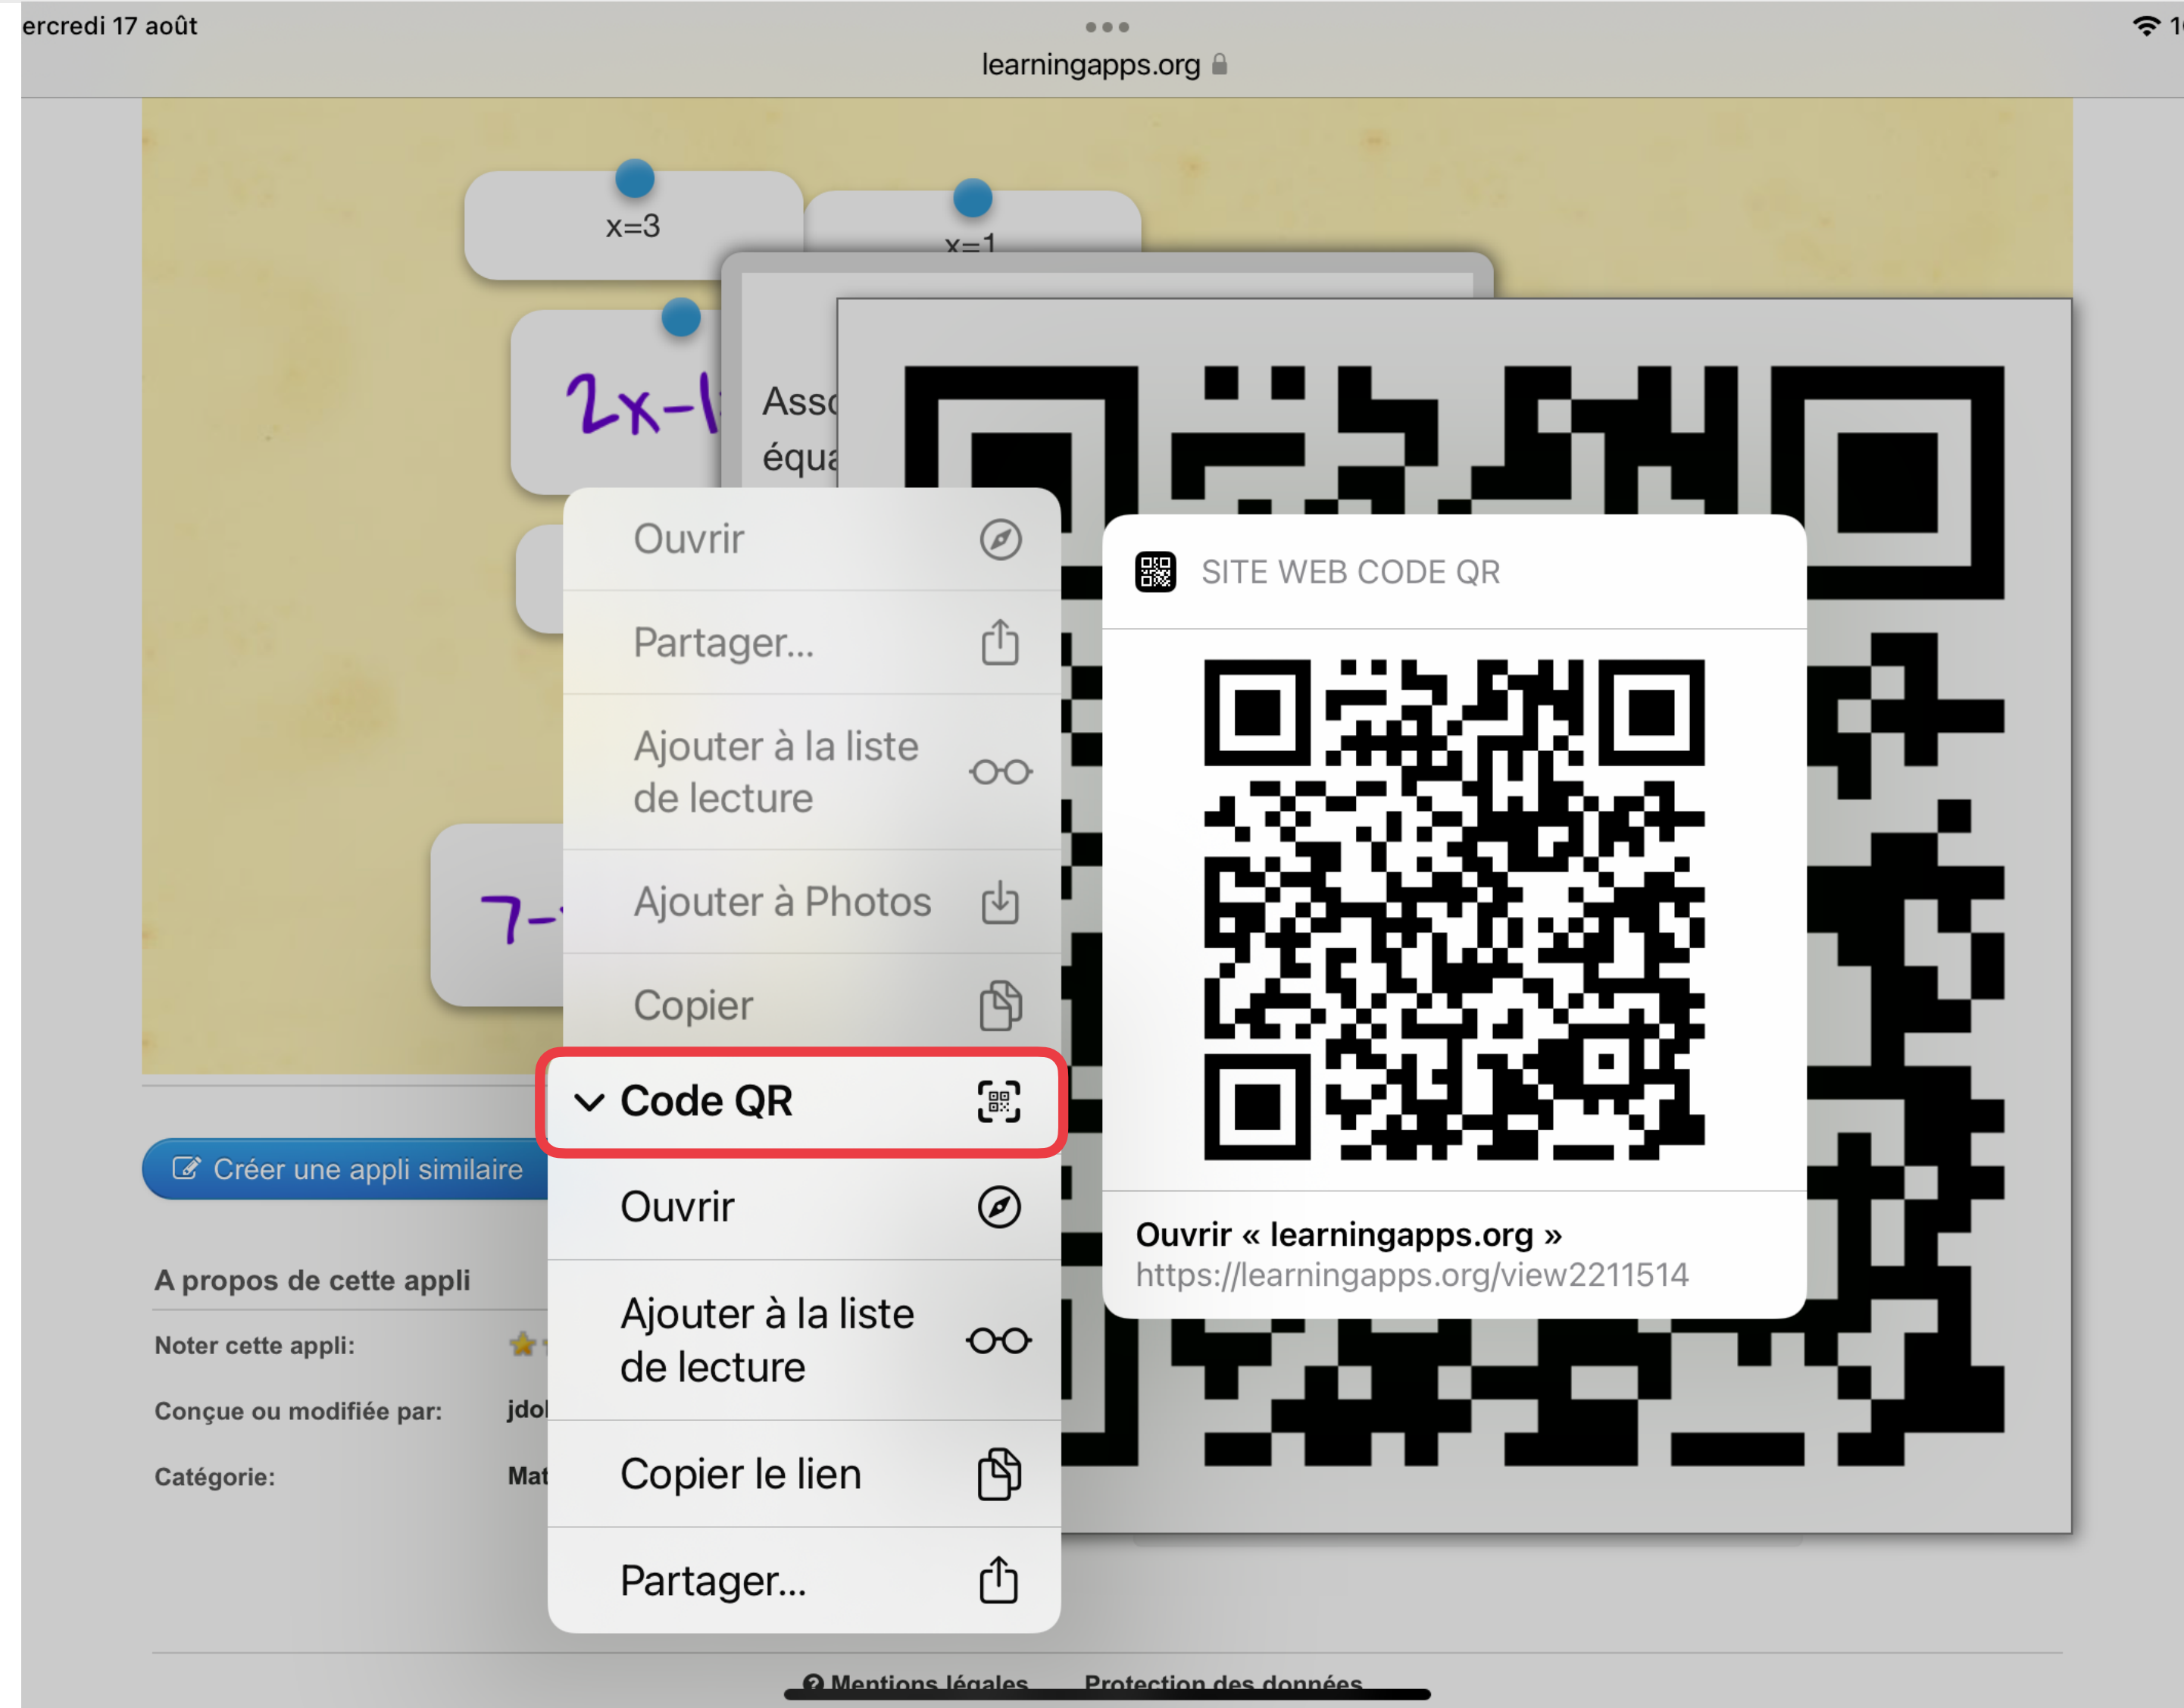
ercredi 17 août
learningapps.org

x=3
x=1
2x-1
Ass
équa
7-

Ouvrir
Partager...
Ajouter à la liste de lecture
Ajouter à Photos
Copier
Code QR
Ouvrir
Ajouter à la liste de lecture
Copier le lien
Partager...

SITE WEB CODE QR
Ouvrir « learningapps.org »
https://learningapps.org/view2211514

Créer une appli similaire

A propos de cette appli
Noter cette appli:
Conçue ou modifiée par: jdo
Catégorie: Mat

Mentions légales Protection des données